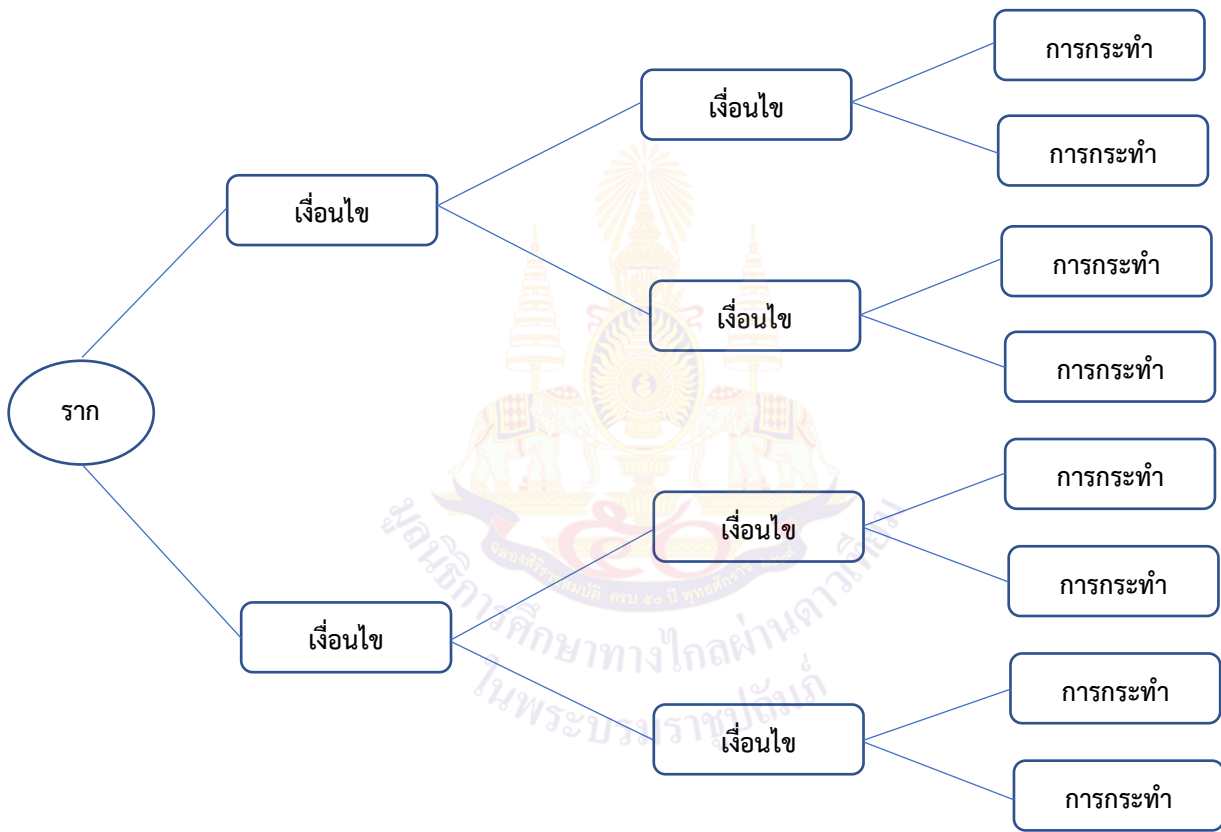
ราก

เงื่อนไข

เงื่อนไข

เงื่อนไข

การกระทำ

การกระทำ

เงื่อนไข

การกระทำ

การกระทำ

เงื่อนไข

เงื่อนไข

การกระทำ

การกระทำ

เงื่อนไข

การกระทำ

การกระทำ

มูลนิธิการศึกษาทางไกลผ่านดาวเทียม ในพระบรมราชูปถัมภ์

ฉลองศิริราชสมบัติ ครบ ๕๐ ปี พุทธศักราช ๒๕๓๙